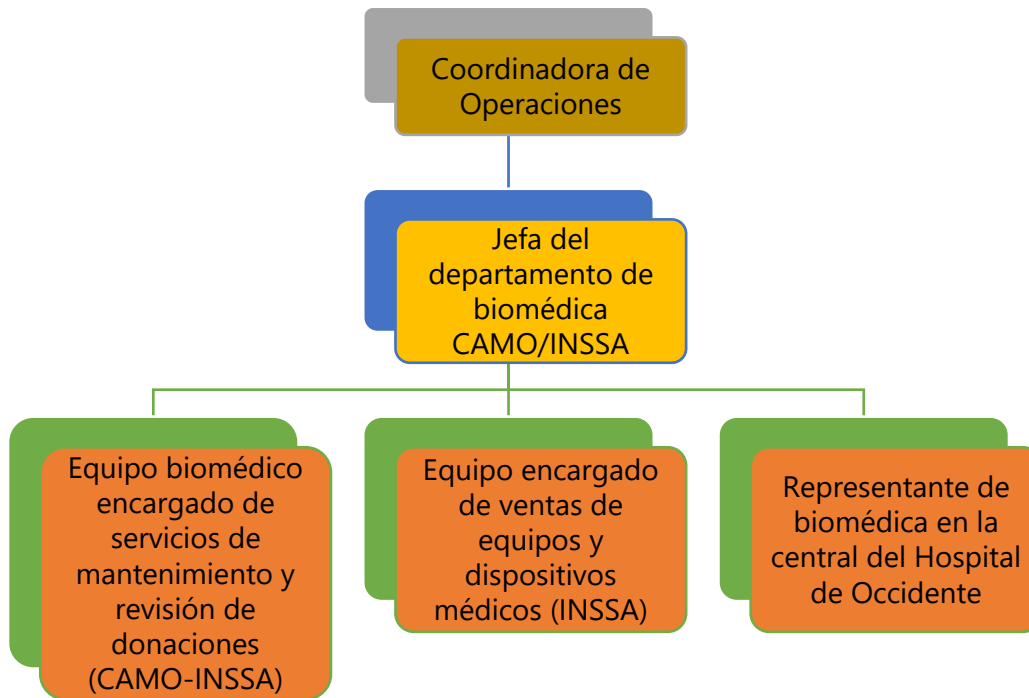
Coordinadora de Operaciones

Jefa del departamento de biomédica CAMO/INSSA

Equipo biomédico encargado de servicios de mantenimiento y revisión de donaciones (CAMO-INSSA)

Equipo encargado de ventas de equipos y dispositivos médicos (INSSA)

Representante de biomédica en la central del Hospital de Occidente